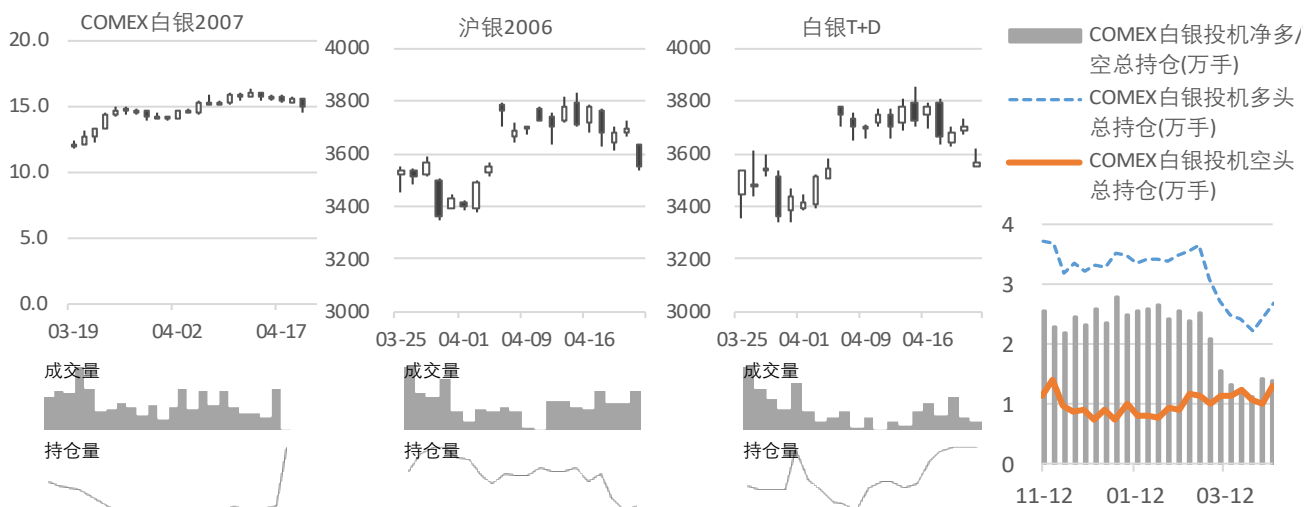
COMEX白银2007

20.0
15.0
10.0
5.0
0.0

03-19 04-02 04-17

成交量

持仓量

沪银2006

4000
3800
3600
3400
3200
3000

03-25 04-01 04-09 04-16

成交量

持仓量

白银T+D

4000
3800
3600
3400
3200
3000

03-25 04-01 04-09 04-16

成交量

持仓量

COMEX白银投机净多/空总持仓(万手)

COMEX白银投机多头总持仓(万手)

COMEX白银投机空头总持仓(万手)

4
3
2
1
0

11-12 01-12 03-12